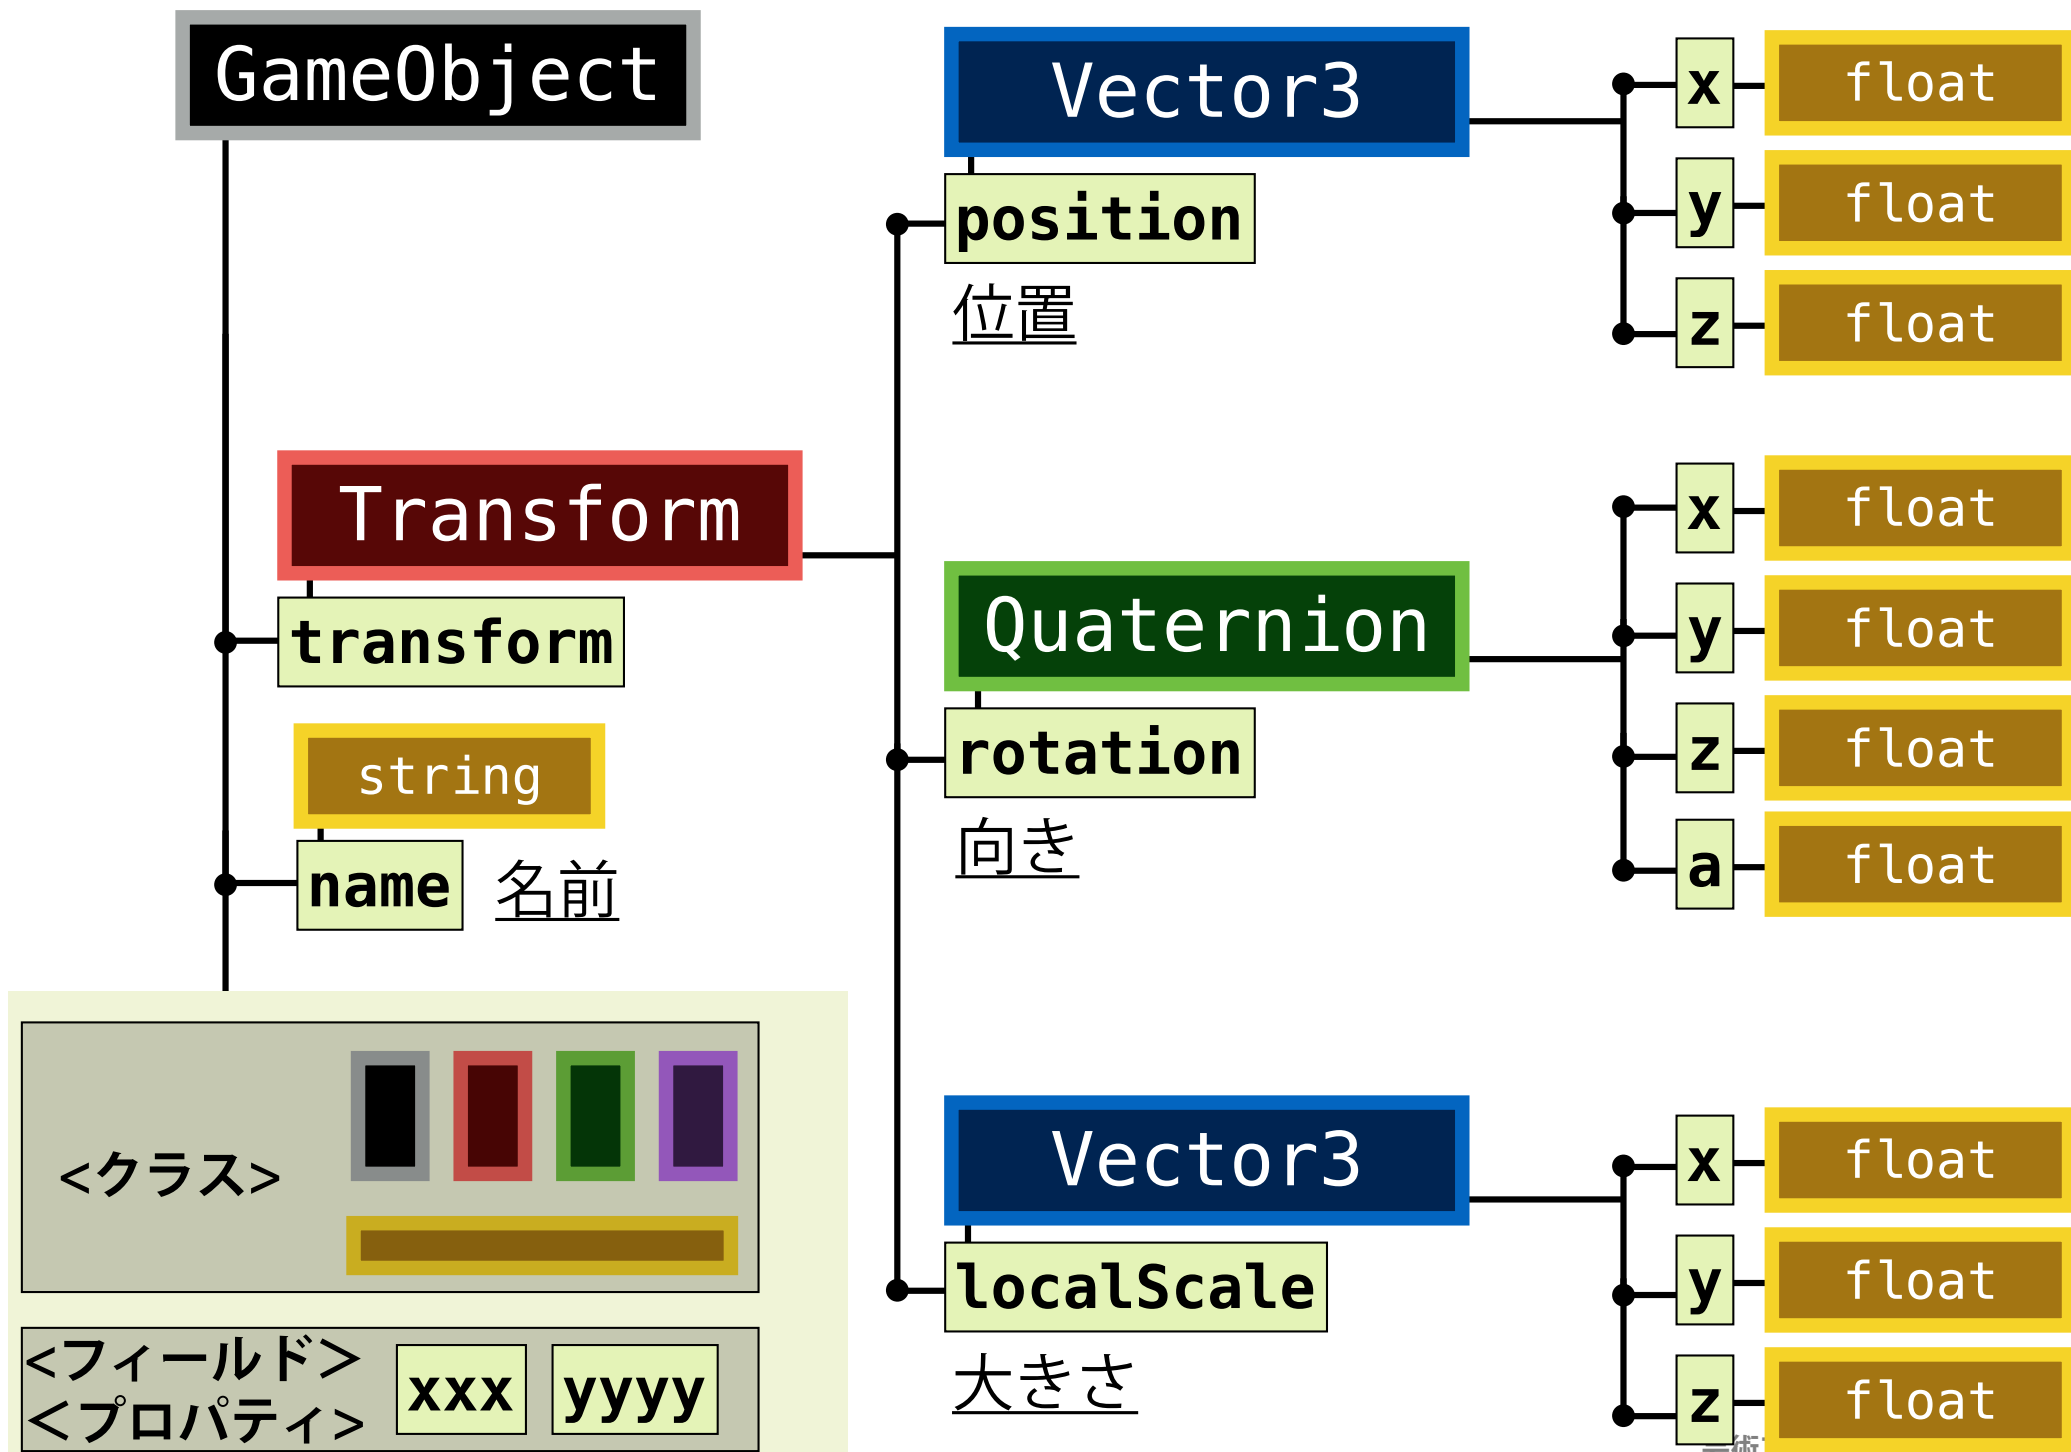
GameObject

Transform

transform

string

name

名前

Vector3

position

位置

x float
y float
z float

Quaternion

rotation

向き

x float
y float
z float
a float

Vector3

localScale

大きさ

x float
y float
z float

<クラス>

<フィールド>
<プロパティ>

xxx

yyyy